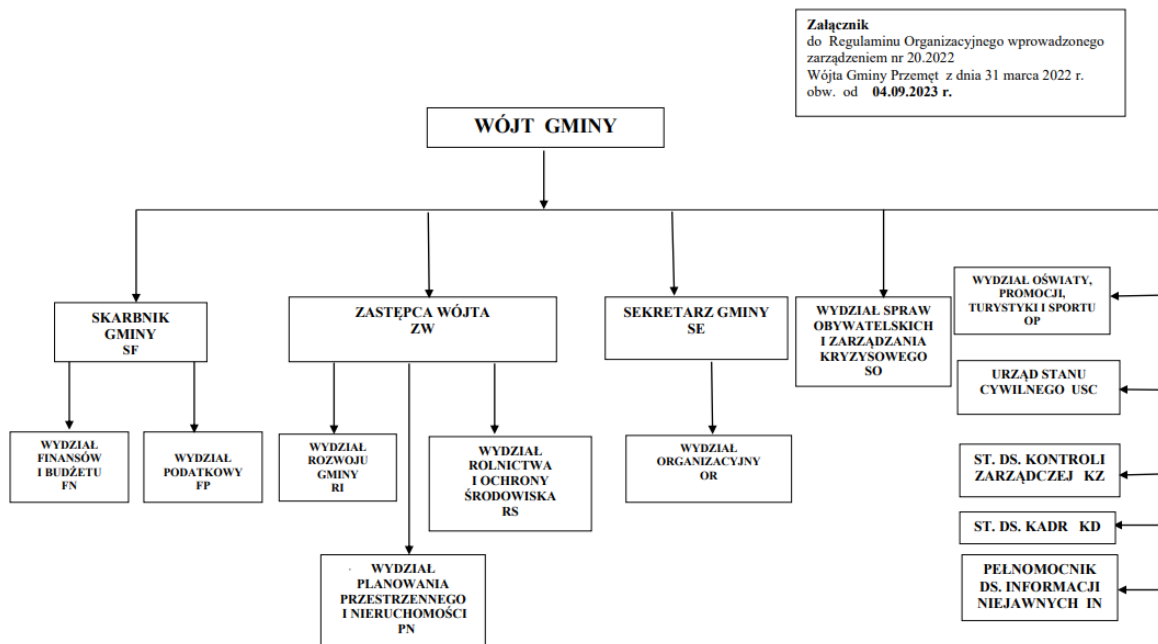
**Załącznik**
do Regulaminu Organizacyjnego wprowadzonego zarządzeniem nr 20.2022
Wójta Gminy Przemęt z dnia 31 marca 2022 r.
obw. od **04.09.2023 r.**

WÓJT GMINY

SKARBNIK GMINY SF

WYDZIAŁ FINANSÓW I BUDŻETU FN

WYDZIAŁ PODATKOWY FP

ZASTĘPCA WÓJTA ZW

WYDZIAŁ ROZWOJU GMINY RI

WYDZIAŁ PLANOWANIA PRZESTRZENNEGO I NIERUCHOMOŚCI PN

WYDZIAŁ ROLNICTWA I OCHRONY ŚRODOWISKA RS

SEKRETARZ GMINY SE

WYDZIAŁ ORGANIZACYJNY OR

WYDZIAŁ SPRAW OBYWATELSKICH I ZARZĄDZANIA KRYZYSOWEGO SO

WYDZIAŁ OŚWIATY, PROMOCJI, TURYSTYKI I SPORTU OP

URZĄD STANU CYWILNEGO USC

ST. DS. KONTROLI ZARZĄDCZEJ KZ

ST. DS. KADR KD

PEŁNOMOCNIK DS. INFORMACJI NIEJAWNYCH IN